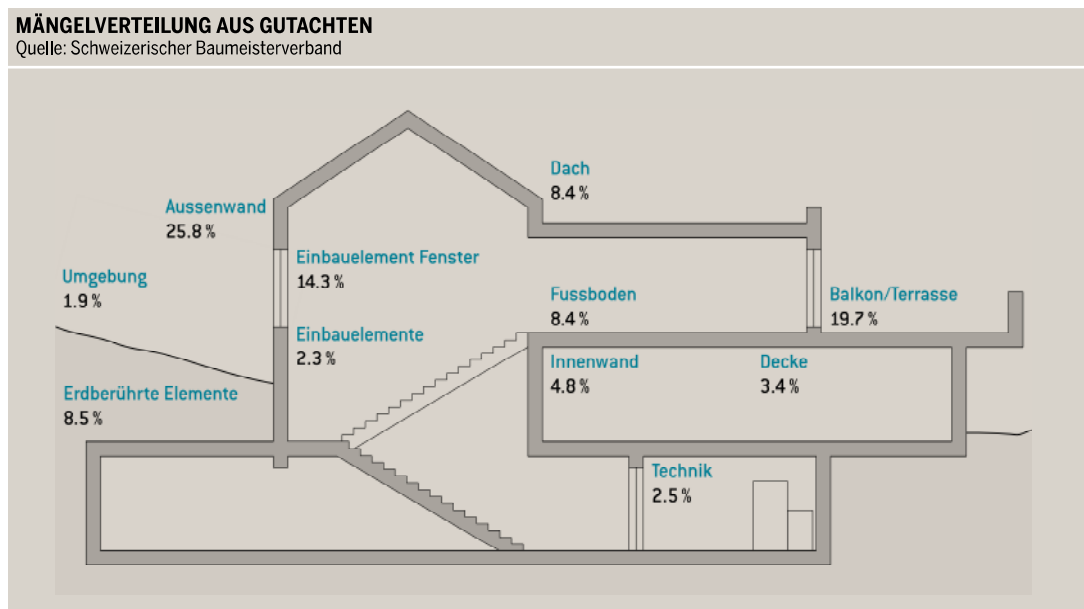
MÄNGELVERTEILUNG AUS GUTACHTEN
Quelle: Schweizerischer Baumeisterverband

Dach
8.4 %

Aussenwand
25.8 %

Einbauelement Fenster
14.3 %

Umgebung
1.9 %

Fussboden
8.4 %

Balkon/Terrasse
19.7 %

Einbauelemente
2.3 %

Innenwand
4.8 %

Decke
3.4 %

Erdberührte Elemente
8.5 %

Technik
2.5 %